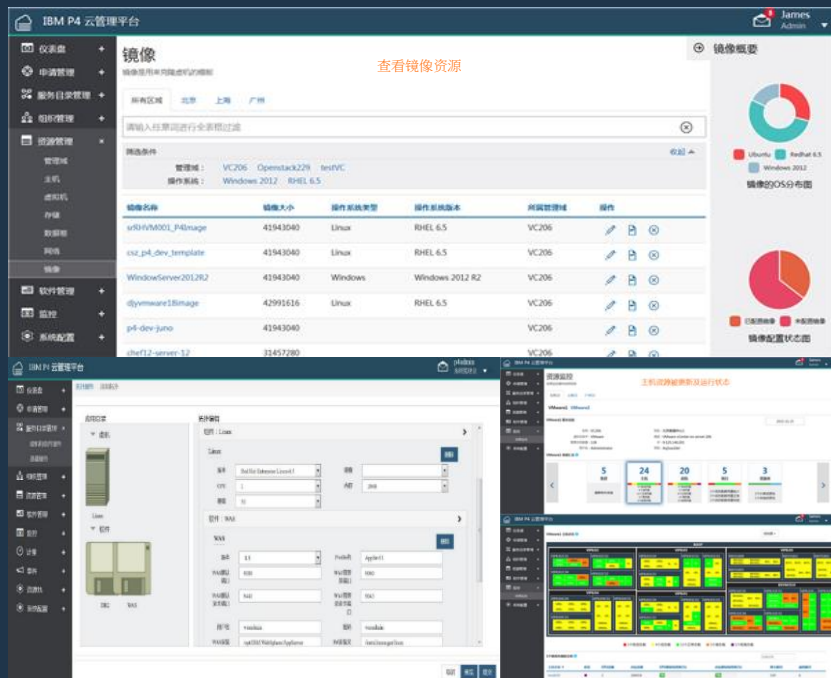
IBM P4 云管理平台

James
Admin

仪表盘
申请管理
服务目录管理
组织管理
资源管理
管理域
主机
虚拟机
存储
数据帐
网络
镜像
软件管理
监控
系统配置

镜像
镜像是用来构建虚拟机的模板

查看镜像资源

所有区域 北京 上海 广州

请输入任意词进行全表格过滤

筛选条件 收起

管理域： VC206 Openstack229 testVC
操作系统： Windows 2012 RHEL 6.5

| 镜像名称 | 镜像大小 | 操作系统类型 | 操作系统版本 | 所属管理域 | 操作 |
|---|---|---|---|---|---|
| srRHVM001_P4Image | 41943040 | Linux | RHEL 6.5 | VC206 | |
| csz_p4_dev_template | 41943040 | Linux | RHEL 6.5 | VC206 | |
| WindowServer2012R2 | 41943040 | Windows | Windows 2012 R2 | VC206 | |
| djyvmware18image | 42991616 | Linux | RHEL 6.5 | VC206 | |
| p4-dev-juno | 41943040 | | | VC206 | |
| chef12-server-12 | 31457280 | | | VC206 | |

镜像概要

Ubuntu Redhat 6.5 Windows 2012
镜像的OS分布图

已配置镜像 未配置镜像
镜像配置状态图

IBM P4 云管理平台

主机故障被察觉及运行状态

资源监控

VMware1

5 24 20 5 3

IBM P4 云管理平台

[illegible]